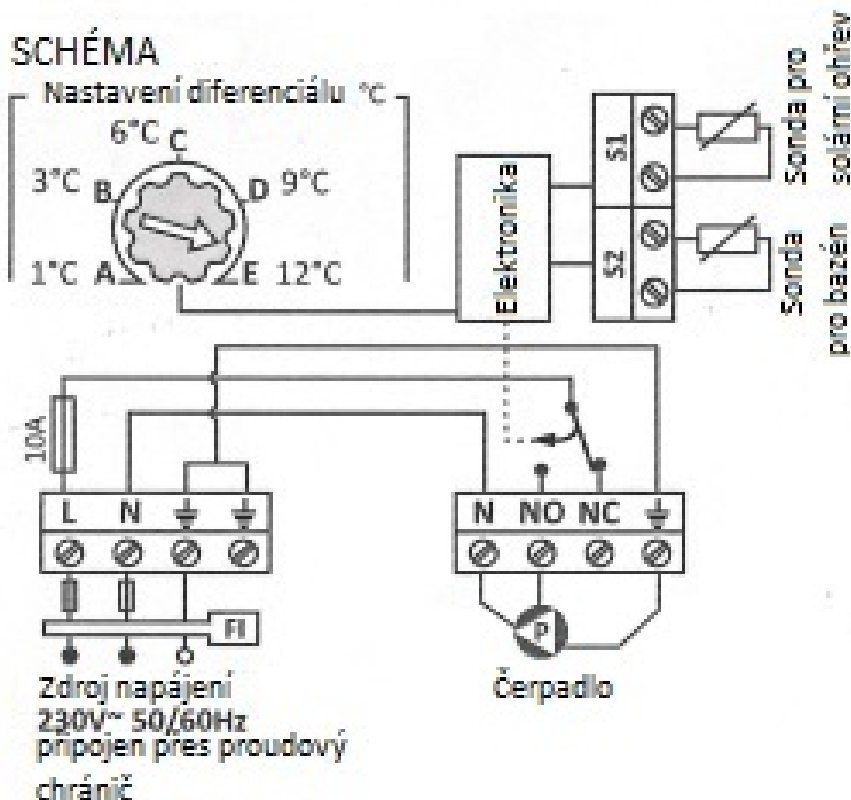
SCHÉMA

Nastavení diferenciálu °C

6°C C
3°C B
D 9°C
1°C A
E 12°C

Elektronika

S1
S2

Sonda pro solární ohřev

Sonda pro bazén

10A

L N ⏚ ⏚

N NO NC ⏚

FI

P

Zdroj napájení 230V~ 50/60Hz připojen přes proudový chránič

Čerpadlo